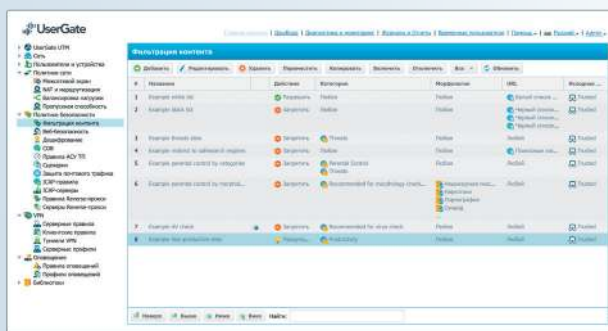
UserGate

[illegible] | Хрофиль | Диагностика и мониторинг | Журналы и Отчеты | Временные пользователи | Помощь | Русский | Admin

UserGate UTM
Сеть
Пользователи и устройства
Политики сети
Межсетевой экран
NAT и маршрутизация
Балансировка нагрузки
Пропускная способность
Политики безопасности
Фильтрация контента
Веб-безопасность
Дешифрование
СОВ
Правила АСУ ТП
Сценарии
Защита почтового трафика
ICAP-правила
ICAP-серверы
Правила Reverse-прокси
Серверы Reverse-прокси
VPN
Серверные правила
Клиентские правила
Туннели VPN
Серверные профили
Оповещения
Правила оповещений
Профили оповещений
Библиотеки

Фильтрация контента

Добавить | Редактировать | Удалить | Переместить | Копировать | Включить | Отключить | Все | Обновить

| # | Название | Действие | Категории | Морфология | URL | Исходная ... |
|---|---|---|---|---|---|---|
| 1 | Example white list | Разрешить | Любая | Любая | Белый список... | Trusted |
| 2 | Example black list | Запретить | Любая | Любая | Черный список... Черный список... Черный список... | Trusted |
| 3 | Example threats sites | Запретить | Threats | Любая | Любая | Trusted |
| 4 | Example AV check | Запретить | Любая | Любая | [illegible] | Trusted |
| 5 | Example parental control by categories | Запретить | Parental Control Threats | Любая | Любая | Trusted |
| 6 | Example parental control by morphol... | Запретить | Recommended for morphology check... | Наркотики Терроризм Суицид | Любой | Trusted |
| 7 | Example AV check | Запретить | Recommended for virus check | Любая | Любой | Trusted |
| 8 | Example Не production sites | Разрешить | Productivity | Любая | Любой | Trusted |

Начало | Назад | Вперед | Конец | Найти: